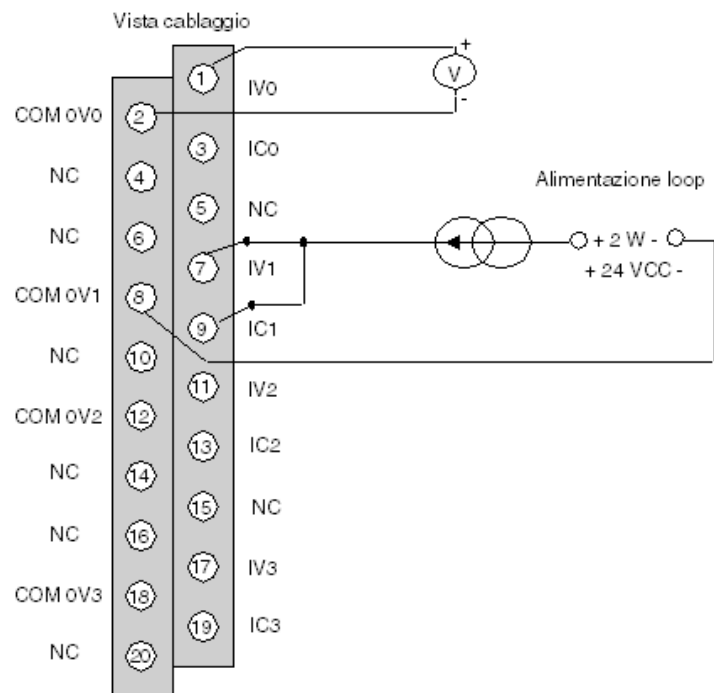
Vista cablaggio

1 IV0
COM 0V0 2
3 IC0
NC 4
5 NC
NC 6
7 IV1
COM 0V1 8
9 IC1
NC 10
11 IV2
COM 0V2 12
13 IC2
NC 14
15 NC
NC 16
17 IV3
COM 0V3 18
19 IC3
NC 20

+ V -

Alimentazione loop
+ 2 W -
+ 24 VCC -